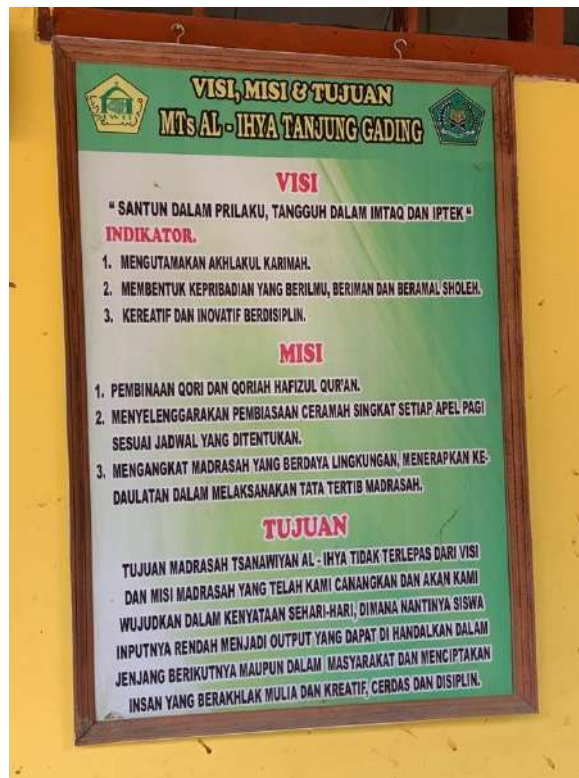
VISI, MISI & TUJUAN
MTs AL - IHYA TANJUNG GADING

VISI

" SANTUN DALAM PRILAKU, TANGGUH DALAM IMTAQ DAN IPTEK "

INDIKATOR.

1. MENGUTAMAKAN AKHLAKUL KARIMAH.
2. MEMBENTUK KEPRIBADIAN YANG BERILMU, BERIMAN DAN BERAMAL SHOLEH.
3. KEREATIF DAN INOVATIF BERDISIPLIN.

MISI

1. PEMBINAAN QORI DAN QORIAH HAFIZUL QUR'AN.
2. MENYELENGGARAKAN PEMBIASAAN CERAMAH SINGKAT SETIAP APEL PAGI SESUAI JADWAL YANG DITENTUKAN.
3. MENGANGKAT MADRASAH YANG BERDAYA LINGKUNGAN, MENERAPKAN KEDAULATAN DALAM MELAKSANAKAN TATA TERTIB MADRASAH.

TUJUAN

TUJUAN MADRASAH TSANAWIYAN AL - IHYA TIDAK TERLEPAS DARI VISI DAN MISI MADRASAH YANG TELAH KAMI CANANGKAN DAN AKAN KAMI WUJUDKAN DALAM KENYATAAN SEHARI-HARI, DIMANA NANTINYA SISWA INPUTNYA RENDAH MENJADI OUTPUT YANG DAPAT DI HANDALKAN DALAM JENJANG BERIKUTNYA MAUPUN DALAM MASYARAKAT DAN MENCIPTAKAN INSAN YANG BERAKHLAK MULIA DAN KREATIF, CERDAS DAN DISIPLIN.